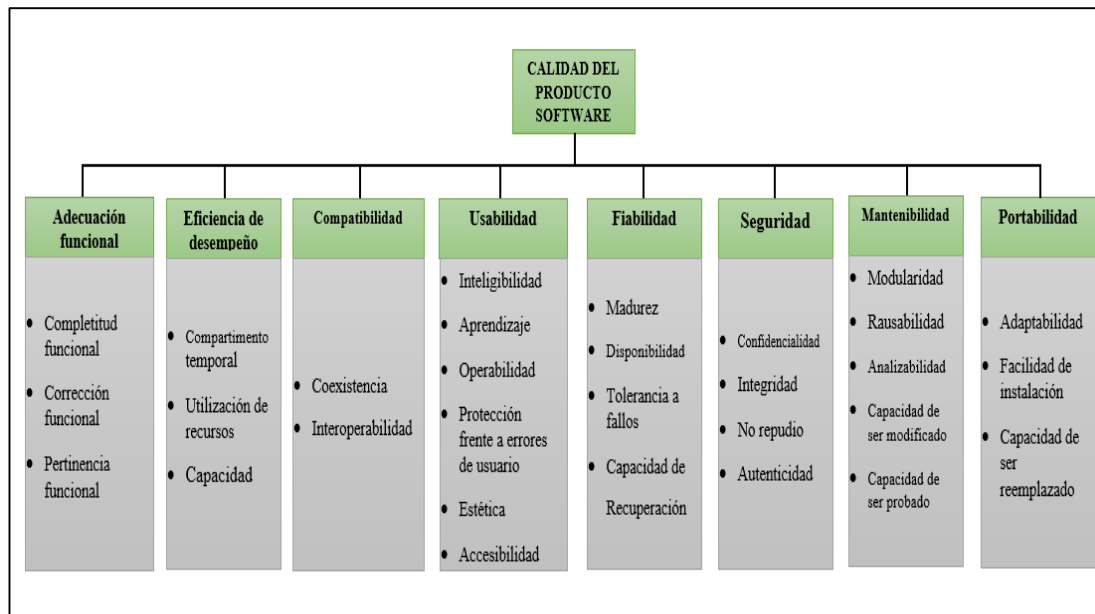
CALIDAD DEL PRODUCTO SOFTWARE

Adecuación funcional
• Completitud funcional
• Corrección funcional
• Pertinencia funcional

Eficiencia de desempeño
• Compartimento temporal
• Utilización de recursos
• Capacidad

Compatibilidad
• Coexistencia
• Interoperabilidad

Usabilidad
• Inteligibilidad
• Aprendizaje
• Operabilidad
• Protección frente a errores de usuario
• Estética
• Accesibilidad

Fiabilidad
• Madurez
• Disponibilidad
• Tolerancia a fallos
• Capacidad de Recuperación

Seguridad
• Confidencialidad
• Integridad
• No repudio
• Autenticidad

Mantenibilidad
• Modularidad
• Rausabilidad
• Analizabilidad
• Capacidad de ser modificado
• Capacidad de ser probado

Portabilidad
• Adaptabilidad
• Facilidad de instalación
• Capacidad de ser reemplazado